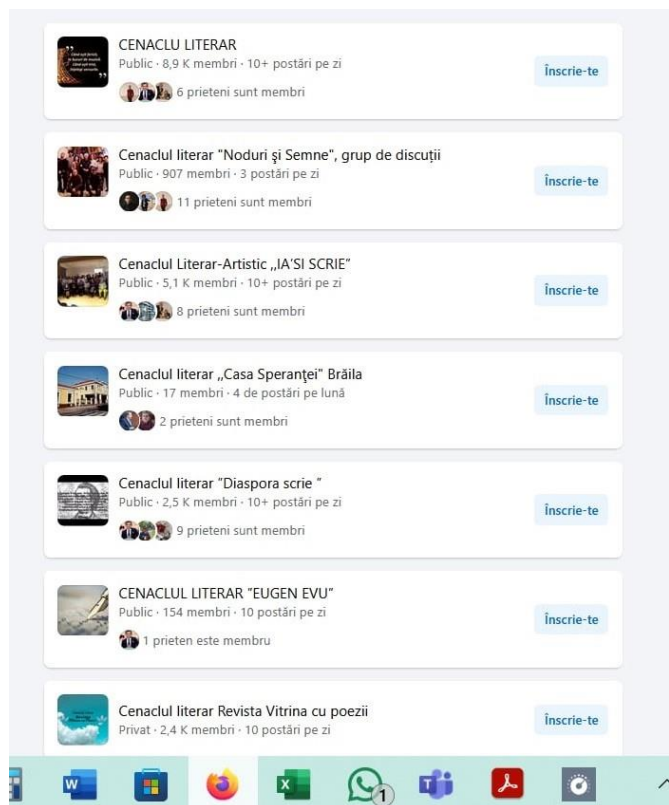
CENACLU LITERAR
Public · 8,9 K membri · 10+ postări pe zi
6 prieteni sunt membri
Înscrie-te

Cenaclul literar "Noduri şi Semne", grup de discuții
Public · 907 membri · 3 postări pe zi
11 prieteni sunt membri
Înscrie-te

Cenaclul Literar-Artistic „IA'SI SCRIE"
Public · 5,1 K membri · 10+ postări pe zi
8 prieteni sunt membri
Înscrie-te

Cenaclul literar „Casa Speranţei" Brăila
Public · 17 membri · 4 de postări pe lună
2 prieteni sunt membri
Înscrie-te

Cenaclul literar "Diaspora scrie "
Public · 2,5 K membri · 10+ postări pe zi
9 prieteni sunt membri
Înscrie-te

CENACLUL LITERAR "EUGEN EVU"
Public · 154 membri · 10 postări pe zi
1 prieten este membru
Înscrie-te

Cenaclul literar Revista Vitrina cu poezii
Privat · 2,4 K membri · 10 postări pe zi
Înscrie-te

1